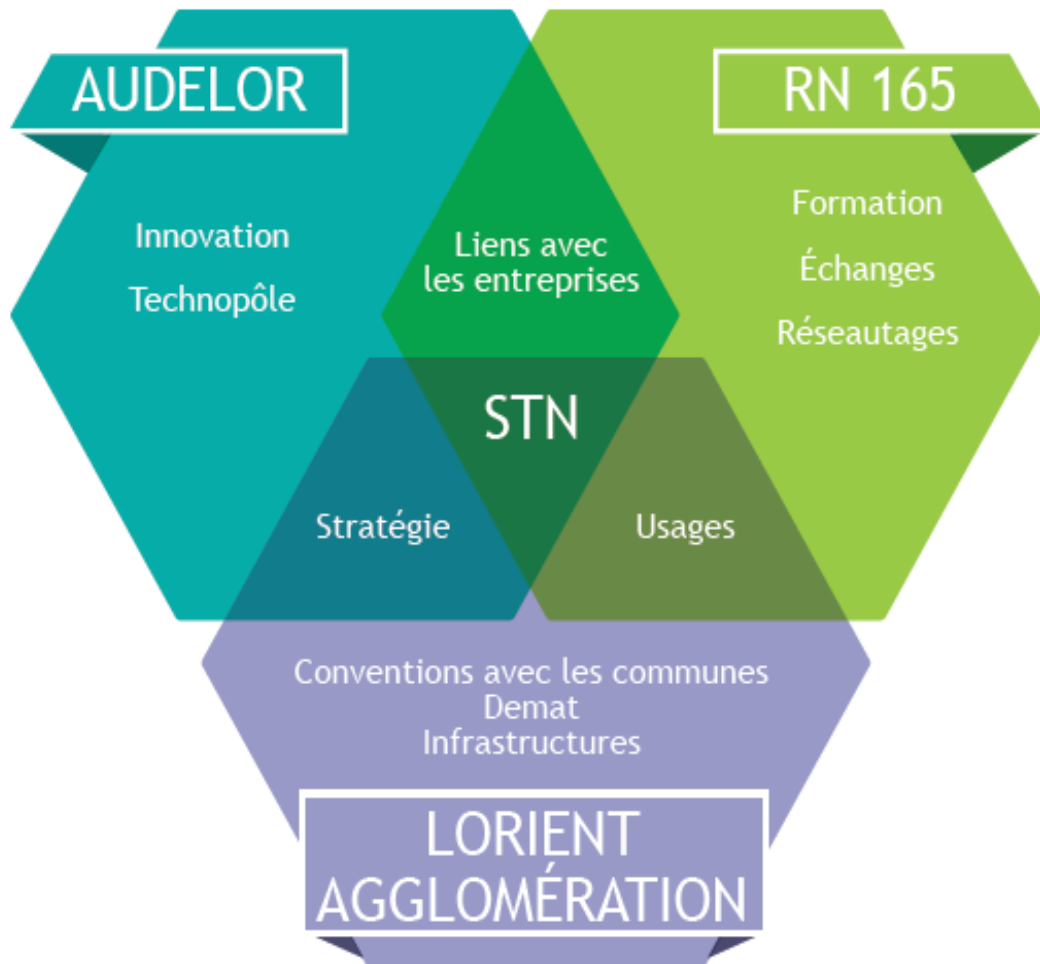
AUDELOR

RN 165

Innovation

Technopôle

Liens avec les entreprises

Formation

Échanges

Réseautages

STN

Stratégie

Usages

Conventions avec les communes
Demat
Infrastructures

LORIENT AGGLOMÉRATION